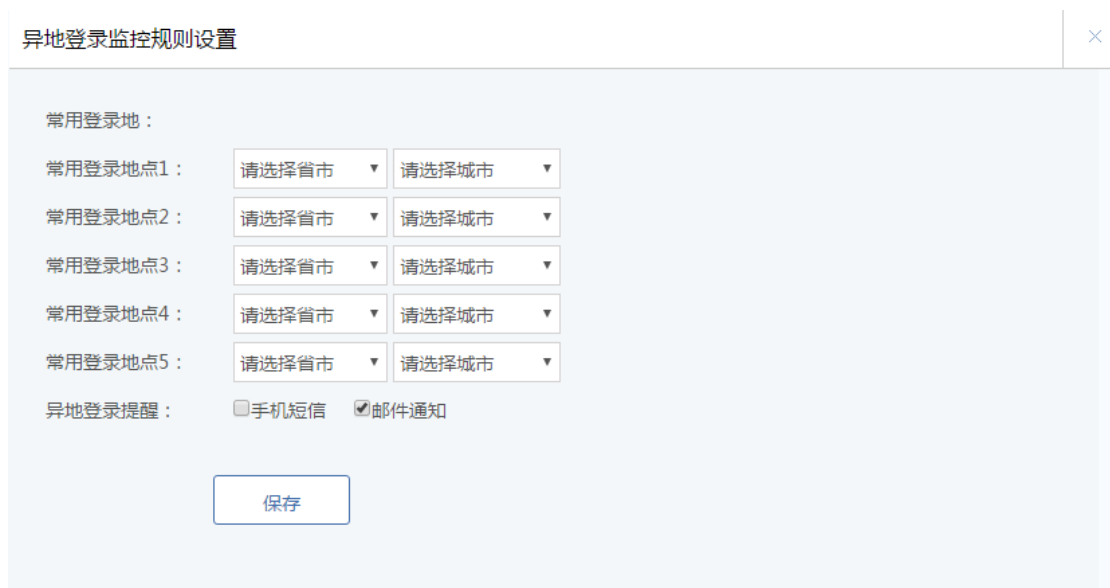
异地登录监控规则设置

×

常用登录地：

常用登录地点1： 请选择省市 ▼ 请选择城市 ▼

常用登录地点2： 请选择省市 ▼ 请选择城市 ▼

常用登录地点3： 请选择省市 ▼ 请选择城市 ▼

常用登录地点4： 请选择省市 ▼ 请选择城市 ▼

常用登录地点5： 请选择省市 ▼ 请选择城市 ▼

异地登录提醒： 手机短信 邮件通知

保存